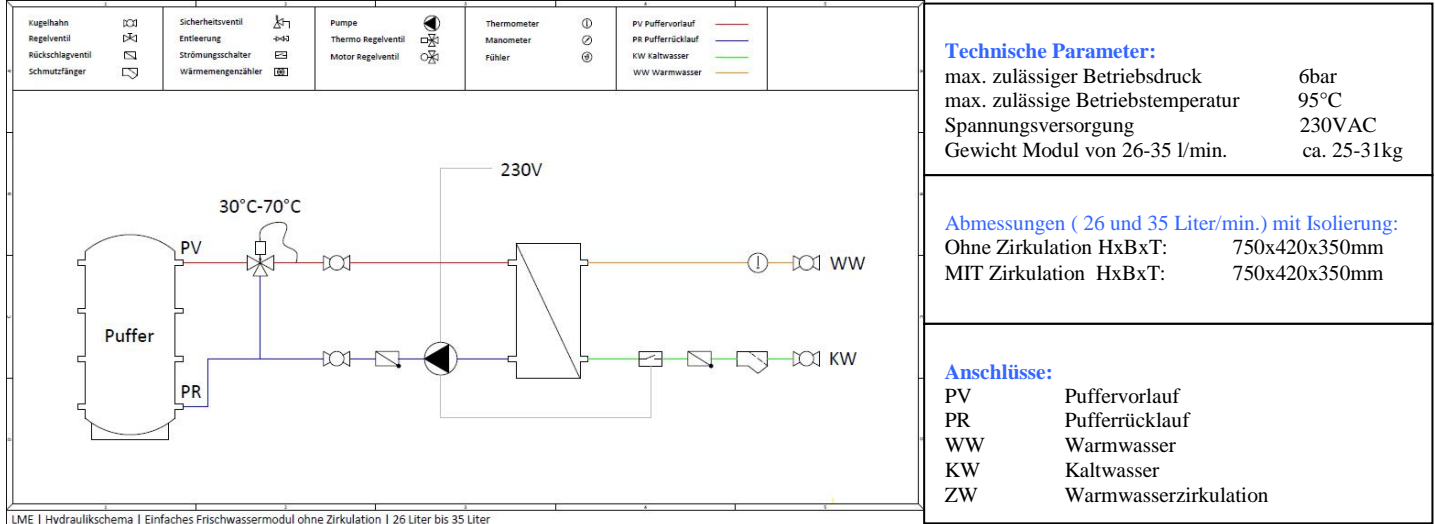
| | | | | | | |
|---|---|---|---|---|---|---|
| Kugelhahn | Sicherheitsventil | Pumpe | Thermometer | PV Puffervorlauf |
| Regelventil | Entleerung | Thermo Regelventil | Manometer | PR Pufferrücklauf |
| Rückschlagventil | Strömungsschalter | Motor Regelventil | Fühler | KW Kaltwasser |
| Schmutzfänger | Wärmemengenzähler | | | WW Warmwasser |

230V

30°C-70°C

PV

Puffer

PR

WW

KW

LME | Hydraulikschema | Einfaches Frischwassermodul ohne Zirkulation | 26 Liter bis 35 Liter

**Technische Parameter:**

| | |
|---|---|
| max. zulässiger Betriebsdruck | 6bar |
| max. zulässige Betriebstemperatur | 95°C |
| Spannungsversorgung | 230VAC |
| Gewicht Modul von 26-35 l/min. | ca. 25-31kg |

Abmessungen ( 26 und 35 Liter/min.) mit Isolierung:

| | |
|---|---|
| Ohne Zirkulation HxBxT: | 750x420x350mm |
| MIT Zirkulation HxBxT: | 750x420x350mm |

**Anschlüsse:**

| | |
|---|---|
| PV | Puffervorlauf |
| PR | Pufferrücklauf |
| WW | Warmwasser |
| KW | Kaltwasser |
| ZW | Warmwasserzirkulation |